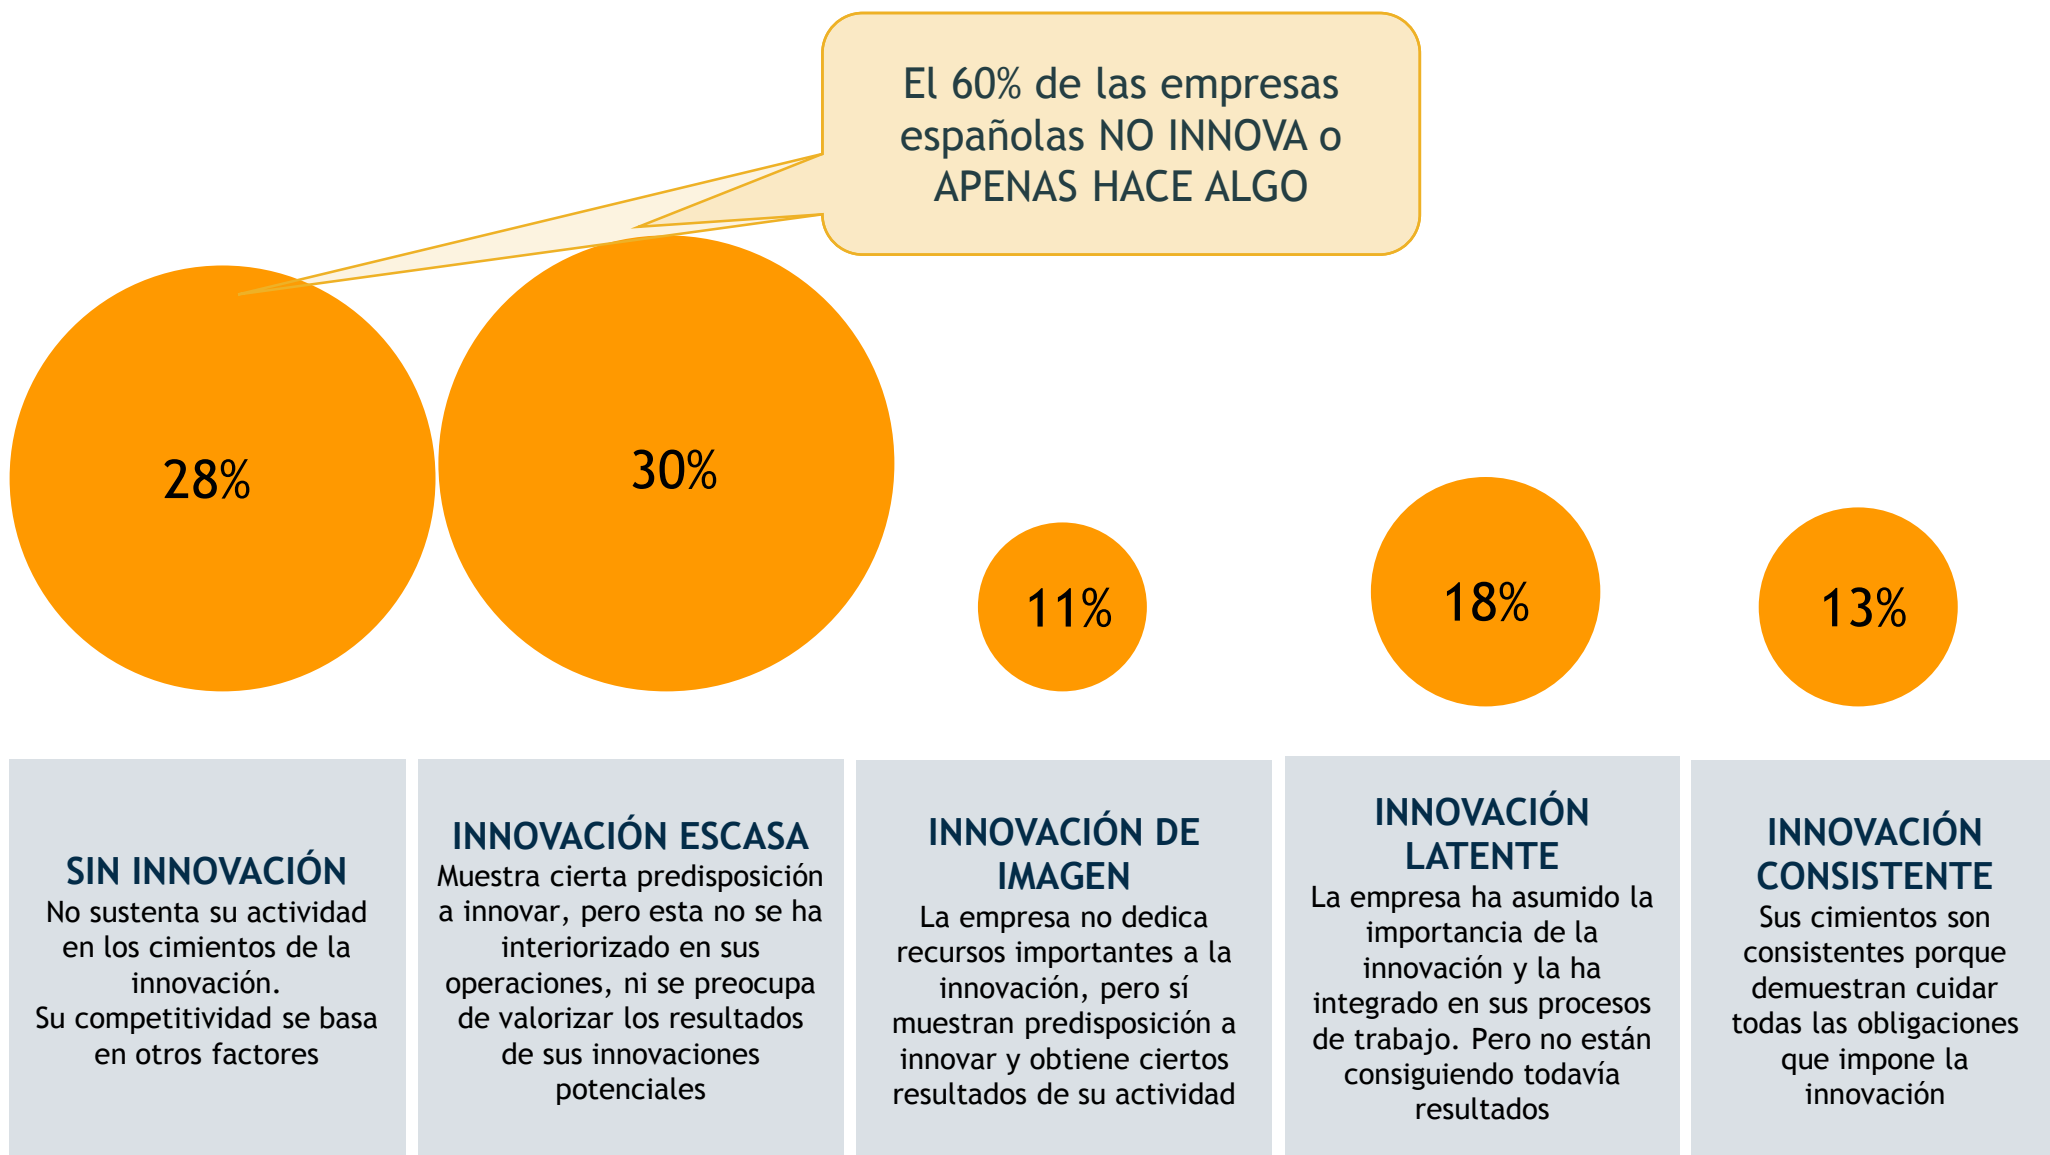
El 60% de las empresas españolas NO INNOVA o APENAS HACE ALGO

28%

30%

11%

18%

13%

SIN INNOVACIÓN
No sustenta su actividad en los cimientos de la innovación.
Su competitividad se basa en otros factores

INNOVACIÓN ESCASA
Muestra cierta predisposición a innovar, pero esta no se ha interiorizado en sus operaciones, ni se preocupa de valorizar los resultados de sus innovaciones potenciales

INNOVACIÓN DE IMAGEN
La empresa no dedica recursos importantes a la innovación, pero sí muestran predisposición a innovar y obtiene ciertos resultados de su actividad

INNOVACIÓN LATENTE
La empresa ha asumido la importancia de la innovación y la ha integrado en sus procesos de trabajo. Pero no están consiguiendo todavía resultados

INNOVACIÓN CONSISTENTE
Sus cimientos son consistentes porque demuestran cuidar todas las obligaciones que impone la innovación